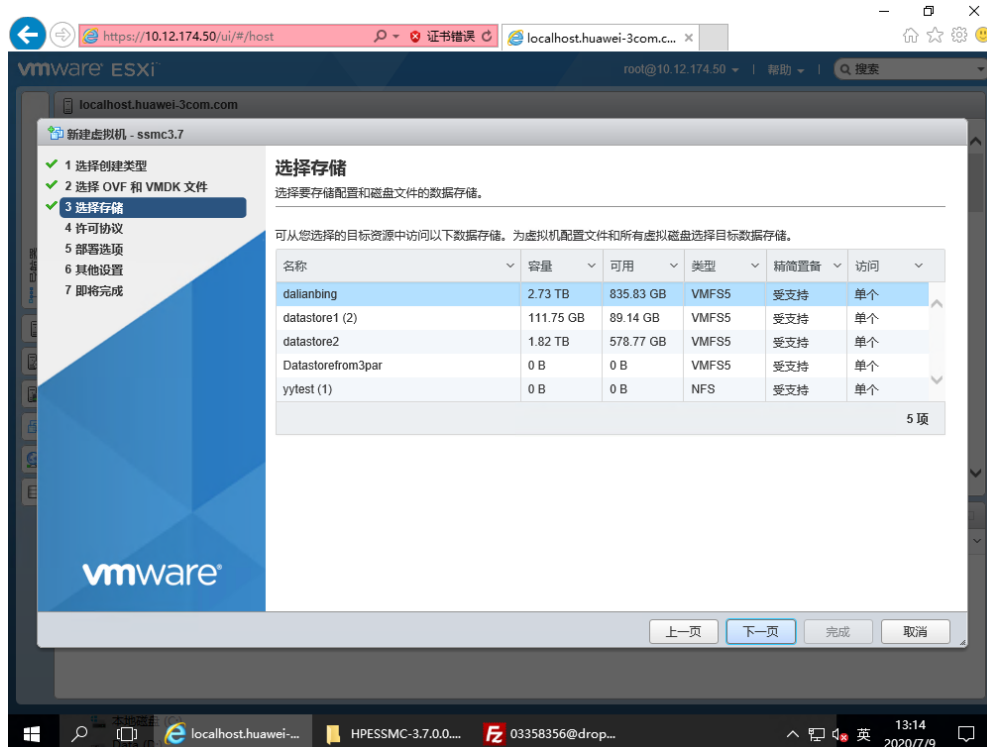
https://10.12.174.50/ui/#/host
证书错误
localhost.huawei-3com.c...

vmware ESXi
root@10.12.174.50 ▾ | 帮助 ▾ | 搜索

localhost.huawei-3com.com

新建虚拟机 - ssmc3.7

✔ 1 选择创建类型
✔ 2 选择 OVF 和 VMDK 文件
✔ 3 选择存储
4 许可协议
5 部署选项
6 其他设置
7 即将完成

vmware

选择存储
选择要存储配置和磁盘文件的数据存储。

可从您选择的目标资源中访问以下数据存储。为虚拟机配置文件和所有虚拟磁盘选择目标数据存储。

| 名称 | 容量 | 可用 | 类型 | 精简置备 | 访问 |
|---|---|---|---|---|---|
| dalianbing | 2.73 TB | 835.83 GB | VMFS5 | 受支持 | 单个 |
| datastore1 (2) | 111.75 GB | 89.14 GB | VMFS5 | 受支持 | 单个 |
| datastore2 | 1.82 TB | 578.77 GB | VMFS5 | 受支持 | 单个 |
| Datastorefrom3par | 0 B | 0 B | VMFS5 | 受支持 | 单个 |
| yytest (1) | 0 B | 0 B | NFS | 受支持 | 单个 |

5 项

上一页 下一页 完成 取消

localhost.huawei-... HPESSMC-3.7.0.0.... 03358356@drop...
英 13:14 2020/7/9